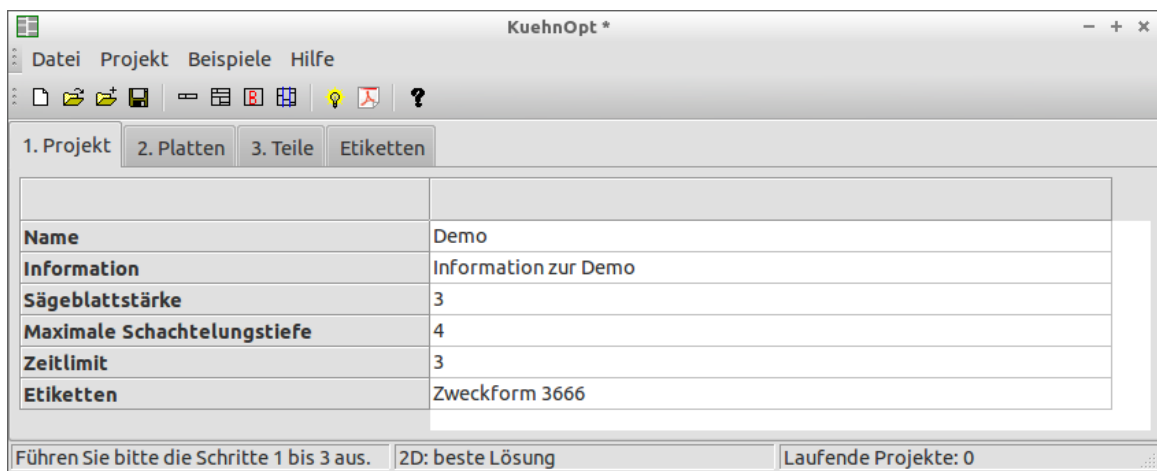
KuehnOpt *

– + ×

Datei Projekt Beispiele Hilfe

?

1. Projekt | 2. Platten | 3. Teile | Etiketten

| | |
|---|---|
| Name | Demo |
| Information | Information zur Demo |
| Sägeblattstärke | 3 |
| Maximale Schachtelungstiefe | 4 |
| Zeitlimit | 3 |
| Etiketten | Zweckform 3666 |

Führen Sie bitte die Schritte 1 bis 3 aus. | 2D: beste Lösung | Laufende Projekte: 0